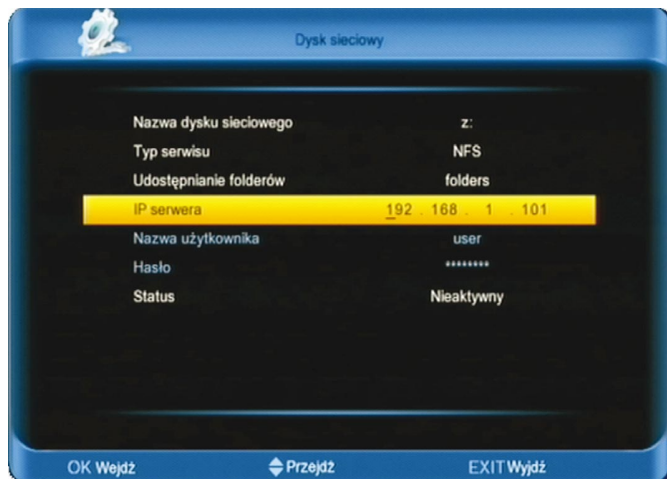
Dysk sieciowy

| | |
|---|---|
| Nazwa dysku sieciowego | z: |
| Typ serwisu | NFS |
| Udostępnianie folderów | folders |
| IP serwera | 192 . 168 . 1 . 101 |
| Nazwa użytkownika | user |
| Hasło | ******** |
| Status | Nieaktywny |

OK Wejdź   Przejdź   EXIT Wyjdź